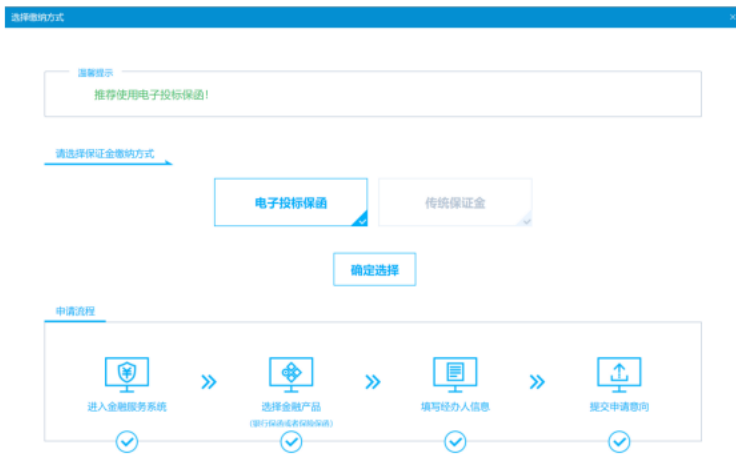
选择缴纳方式

×

温馨提示

推荐使用电子投标保函!

请选择保证金缴纳方式

电子投标保函

传统保证金

确定选择

申请流程

进入金融服务系统

»

选择金融产品
(银行保函或者保险保函)

»

填写经办人信息

»

提交申请意向